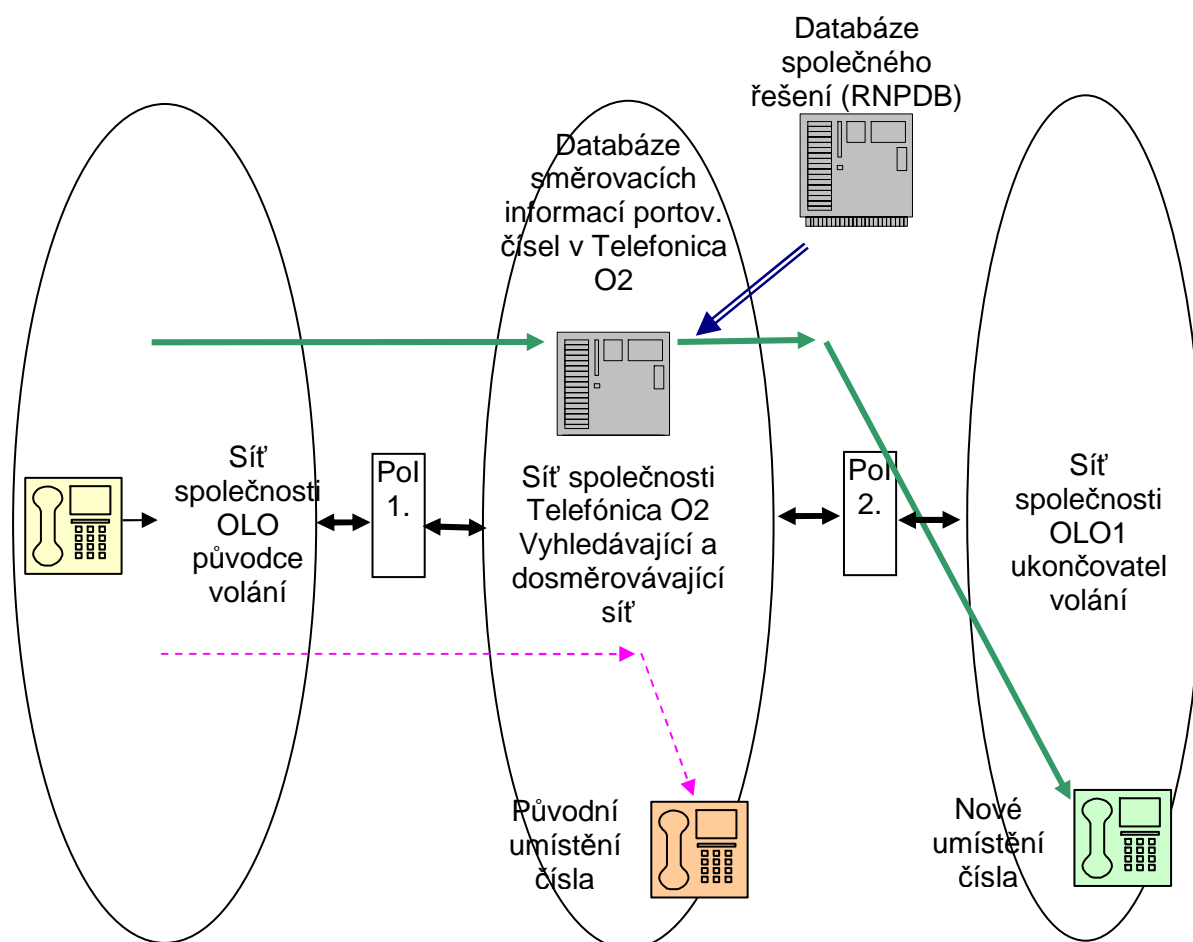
Databáze společného řešení (RNPDB)

Databáze směrovacích informací portov. čísel v Telefonica O2

Síť společnosti OLO původce volání

PoI 1.

Síť společnosti Telefónica O2 Vyhledávající a dosměrovávající síť

PoI 2.

Síť společnosti OLO1 ukončovatel volání

Původní umístění čísla

Nové umístění čísla